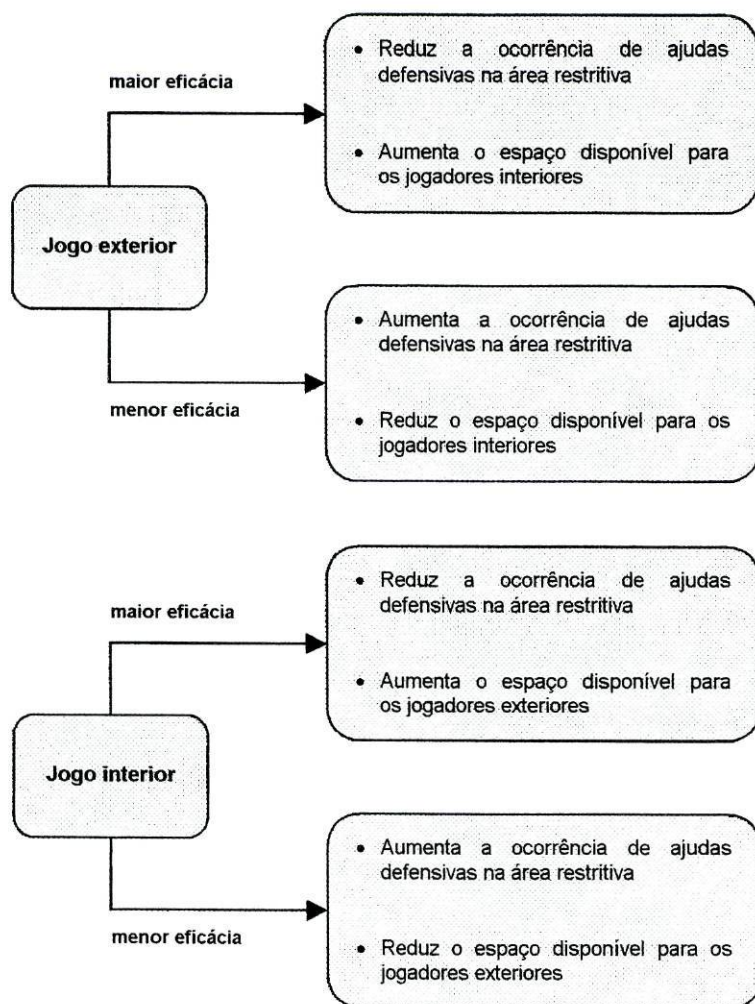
maior eficácia

• Reduz a ocorrência de ajudas defensivas na área restritiva

• Aumenta o espaço disponível para os jogadores interiores

Jogo exterior

• Aumenta a ocorrência de ajudas defensivas na área restritiva

• Reduz o espaço disponível para os jogadores interiores

menor eficácia

maior eficácia

• Reduz a ocorrência de ajudas defensivas na área restritiva

• Aumenta o espaço disponível para os jogadores exteriores

Jogo interior

• Aumenta a ocorrência de ajudas defensivas na área restritiva

• Reduz o espaço disponível para os jogadores exteriores

menor eficácia